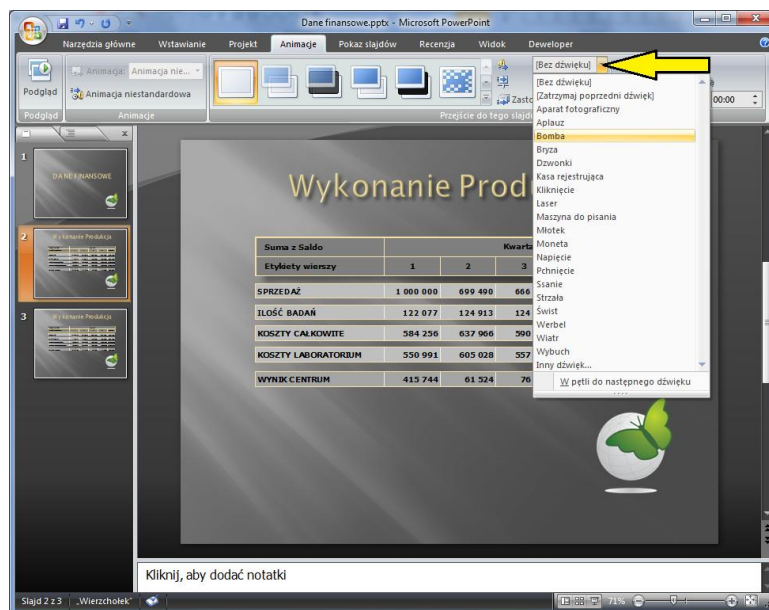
Dane finansowe.pptx - Microsoft PowerPoint

Narzędzia główne Wstawianie Projekt Animacje Pokaz slajdów Recenzja Widok Deweloper

Podgląd Animacja: Animacja nie... Animacja niestandardowa

Podgląd Animacje Przejście do tego slajdu

[Bez dźwięku]

Zasto

00:00

[Bez dźwięku]
[Zatrzymaj poprzedni dźwięk]
Aparat fotograficzny
Aplauz
Bomba
Bryza
Dzwonki
Kasa rejestrująca
Kliknięcie
Laser
Maszyna do pisania
Młotek
Moneta
Napięcie
Pchnięcie
Ssanie
Strzała
Świst
Werbel
Wiatr
Wybuch
Inny dźwięk...
W pętli do następnego dźwięku

1 DANE FINANSOWE

2 Wykonanie Produkcja

3 Wykonanie Produkcja

Wykonanie Prod

| Suma z Saldo | Kwarta | | |
|---|---|---|---|
| Etykiety wierszy | 1 | 2 | 3 |
| SPRZEDAŻ | 1 000 000 | 699 490 | 666 |
| ILOŚĆ BADAŃ | 122 077 | 124 913 | 124 |
| KOSZTY CAŁKOWITE | 584 256 | 637 966 | 590 |
| KOSZTY LABORATORIUM | 550 991 | 605 028 | 557 |
| WYNIK CENTRUM | 415 744 | 61 524 | 76 |

Kliknij, aby dodać notatki

Slajd 2 z 3 „Wierzchołek" 71%